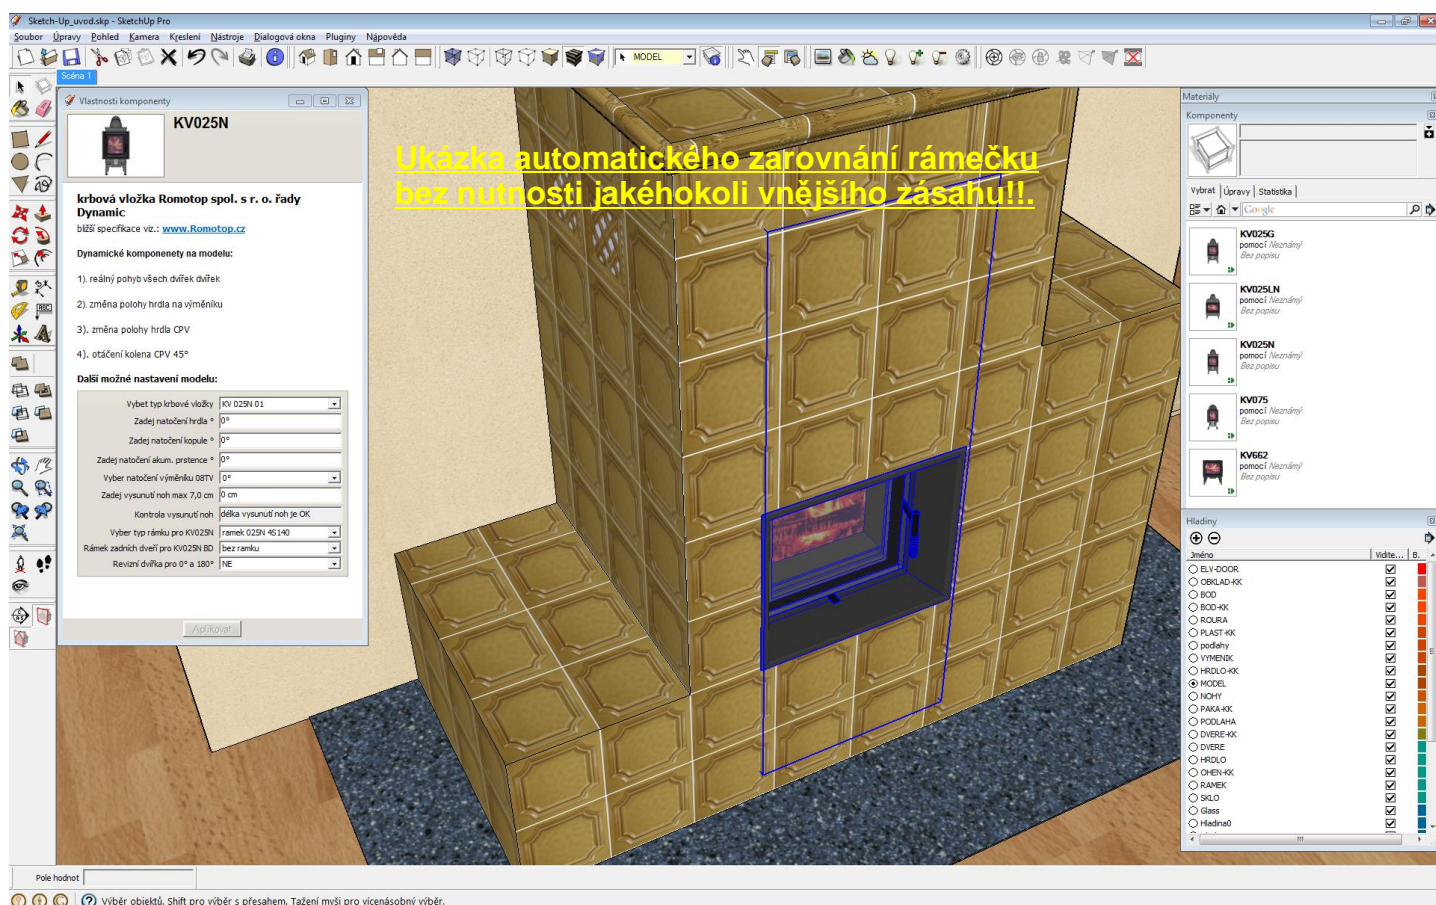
Sketch-Up_uvod.skp - SketchUp Pro

Soubor Úpravy Pohled Kamera Kreslení Nástroje Dialogová okna Pluginy Nápověda

MODEL

Scéna 1

Vlastnosti komponenty

KV025N

krbová vložka Romotop spol. s r. o. řady Dynamic

bližší specifikace viz.: www.Romotop.cz

Dynamické komponenety na modelu:

1). reálný pohyb všech dvířek dvířek

2). změna polohy hrdla na výměníku

3). změna polohy hrdla CPV

4). otáčení kolena CPV 45°

Další možné nastavení modelu:

| | |
|---|---|
| Vybet typ krbové vložky | KV 025N 01 |
| Zadej natočení hrdla ° | 0° |
| Zadej natočení kopule ° | 0° |
| Zadej natočení akum. prstence ° | 0° |
| Vyber natočení výměníku 08TV | 0° |
| Zadej vysunutí noh max 7,0 cm | 0 cm |
| Kontrola vysunutí noh | délka vysunutí noh je OK |
| Vyber typ rámku pro KV025N | ramek 025N 45140 |
| Rámek zadních dveří pro KV025N BD | bez ramku |
| Revizní dvířka pro 0° a 180° | NE |

Aplikovat

Ukázka automatického zarovnání rámečku bez nutnosti jakéhokoli vnějšího zásahu!!.

Materiály

Komponenty

Vybrat Úpravy Statistika

Google

KV025G
pomocí Neznámý
Bez popisu

KV025LN
pomocí Neznámý
Bez popisu

KV025N
pomocí Neznámý
Bez popisu

KV075
pomocí Neznámý
Bez popisu

KV662
pomocí Neznámý
Bez popisu

Hladiny

Jméno Viditе... B.

ELV-DOOR
OBKLAD-KK
BOD
BOD-KK
ROURA
PLAST-KK
podlahy
VYMENIK
HRDLO-KK
MODEL
NOHY
PAKA-KK
PODLAHA
DVERE-KK
DVERE
HRDLO
OHEN-KK
RAMEK
SKLO
Glass
Hladina0

Pole hodnot

Výběr objektů. Shift pro výběr s přesahem. Tažení myší pro vícenásobný výběr.